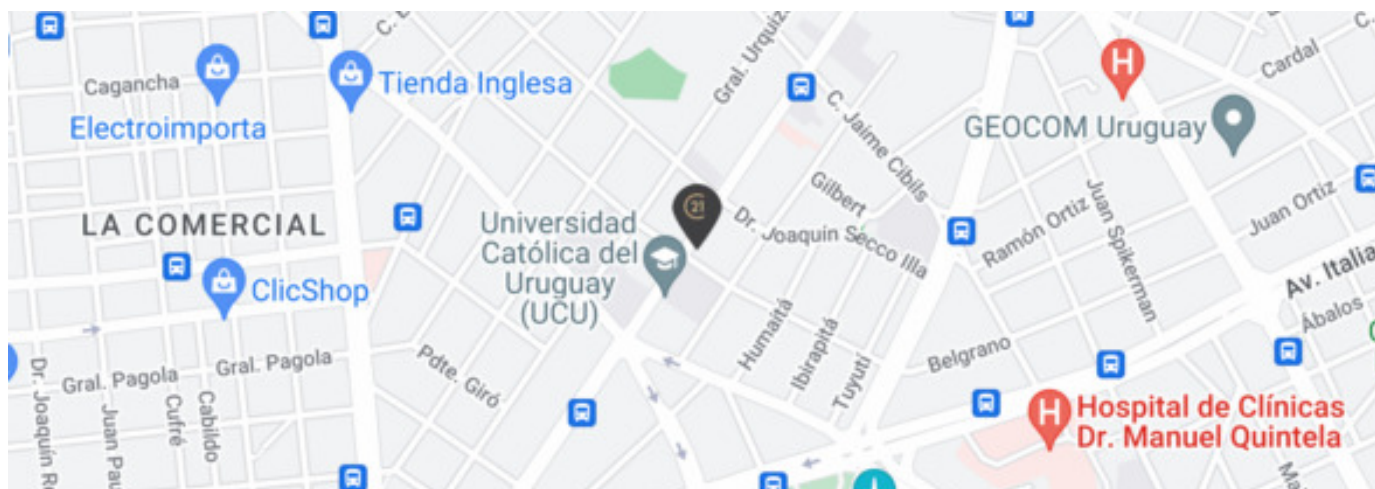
C. D
Gral. Urquiza
Caganacha
Tienda Inglesa
Cardal
Electroimporta
C. Jaime Cibils
GEOCOM Uruguay
Gilbert
LA COMERCIAL
Universidad Católica del Uruguay (UCU)
21
Dr. Joaquín Secco Illa
Ramón Ortiz
Juan Spikerman
Juan Ortiz
Av. Italia
ClicShop
Ábalos
Humaitá
Ibirapitá
Tuyutí
Belgrano
Gral. Pagola
Gral. Pagola
Pdte. Giró
Dr. Joaquín R
Juan Pau
Cufré
Cabildo
Hospital de Clínicas Dr. Manuel Quintela
Ma